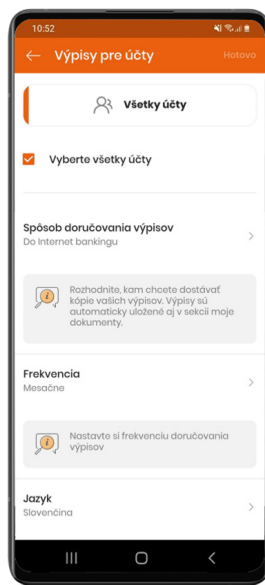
10:52

Výpisy pre účty

Hotovo

Všetky účty

Vyberte všetky účty

Spôsob doručovania výpisov
Do Internet bankingu

Rozhodnite, kam chcete dostávať kópie vašich výpisov. Výpisy sú automaticky uložené aj v sekcii moje dokumenty.

Frekvencia
Mesačne

Nastavte si frekvenciu doručovania výpisov

Jazyk
Slovenčina